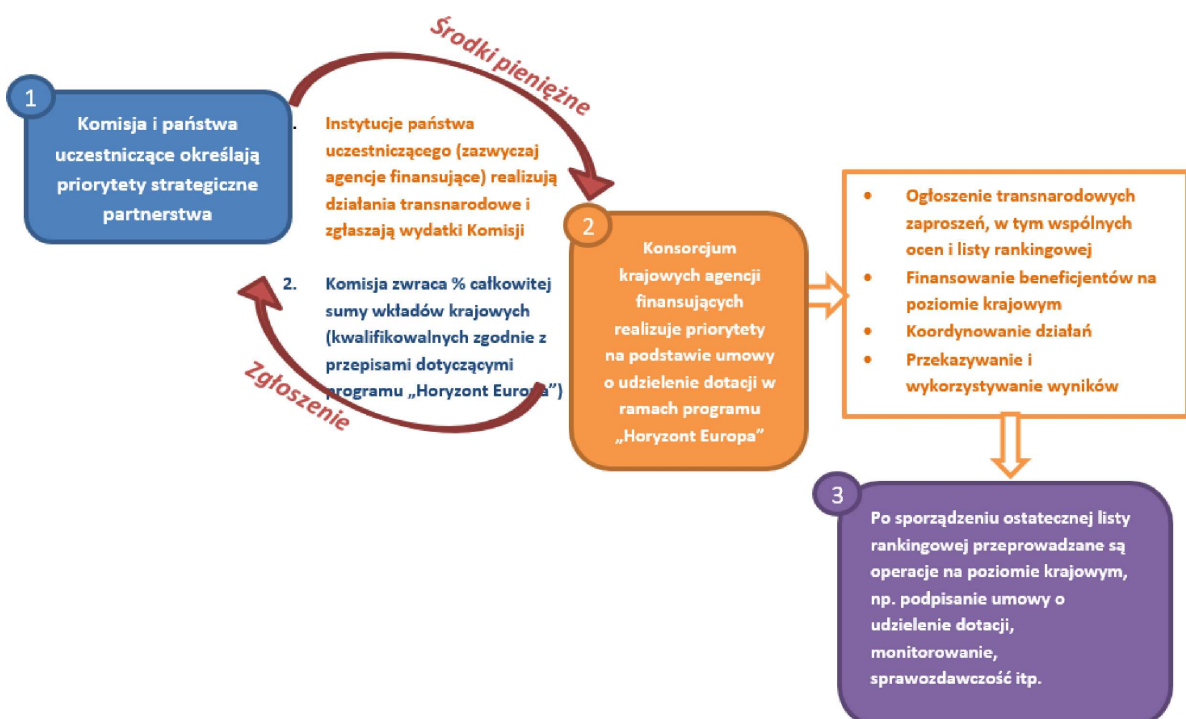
1

Komisja i państwa uczestniczące określają priorytety strategiczne partnerstwa

Środki pieniężne

. Instytucje państwa uczestniczącego (zazwyczaj agencje finansujące) realizują działania transnarodowe i zgłaszają wydatki Komisji

2. Komisja zwraca % całkowitej sumy wkładów krajowych (kwalifikowalnych zgodnie z przepisami dotyczącymi programu „Horyzont Europa")

Zgłoszenie

2

Konsorcjum krajowych agencji finansujących realizuje priorytety na podstawie umowy o udzielenie dotacji w ramach programu „Horyzont Europa"

• Ogłoszenie transnarodowych zaproszeń, w tym wspólnych ocen i listy rankingowej
• Finansowanie beneficjentów na poziomie krajowym
• Koordynowanie działań
• Przekazywanie i wykorzystywanie wyników

3

Po sporządzeniu ostatecznej listy rankingowej przeprowadzane są operacje na poziomie krajowym, np. podpisanie umowy o udzielenie dotacji, monitorowanie, sprawozdawczość itp.